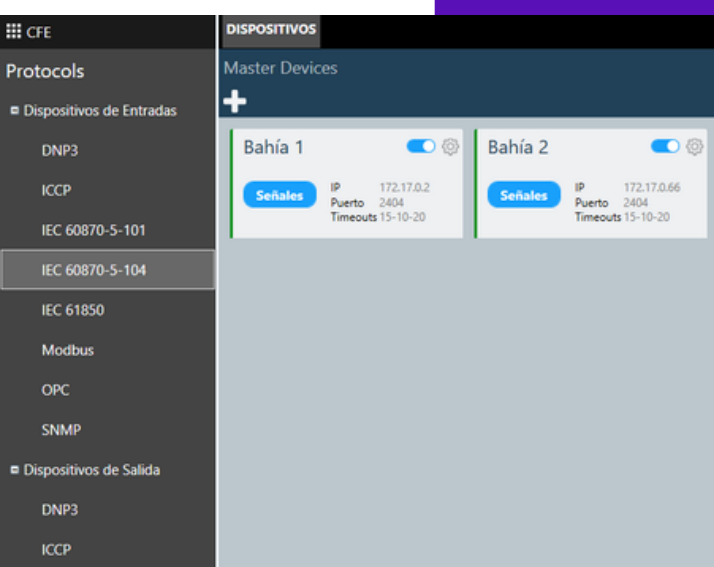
CFE

Protocols

Dispositivos de Entradas

DNP3

ICCP

IEC 60870-5-101

IEC 60870-5-104

IEC 61850

Modbus

OPC

SNMP

Dispositivos de Salida

DNP3

ICCP

DISPOSITIVOS

Master Devices

+

Bahía 1

Señales

IP 172.17.0.2
Puerto 2404
Timeouts 15-10-20

Bahía 2

Señales

IP 172.17.0.66
Puerto 2404
Timeouts 15-10-20